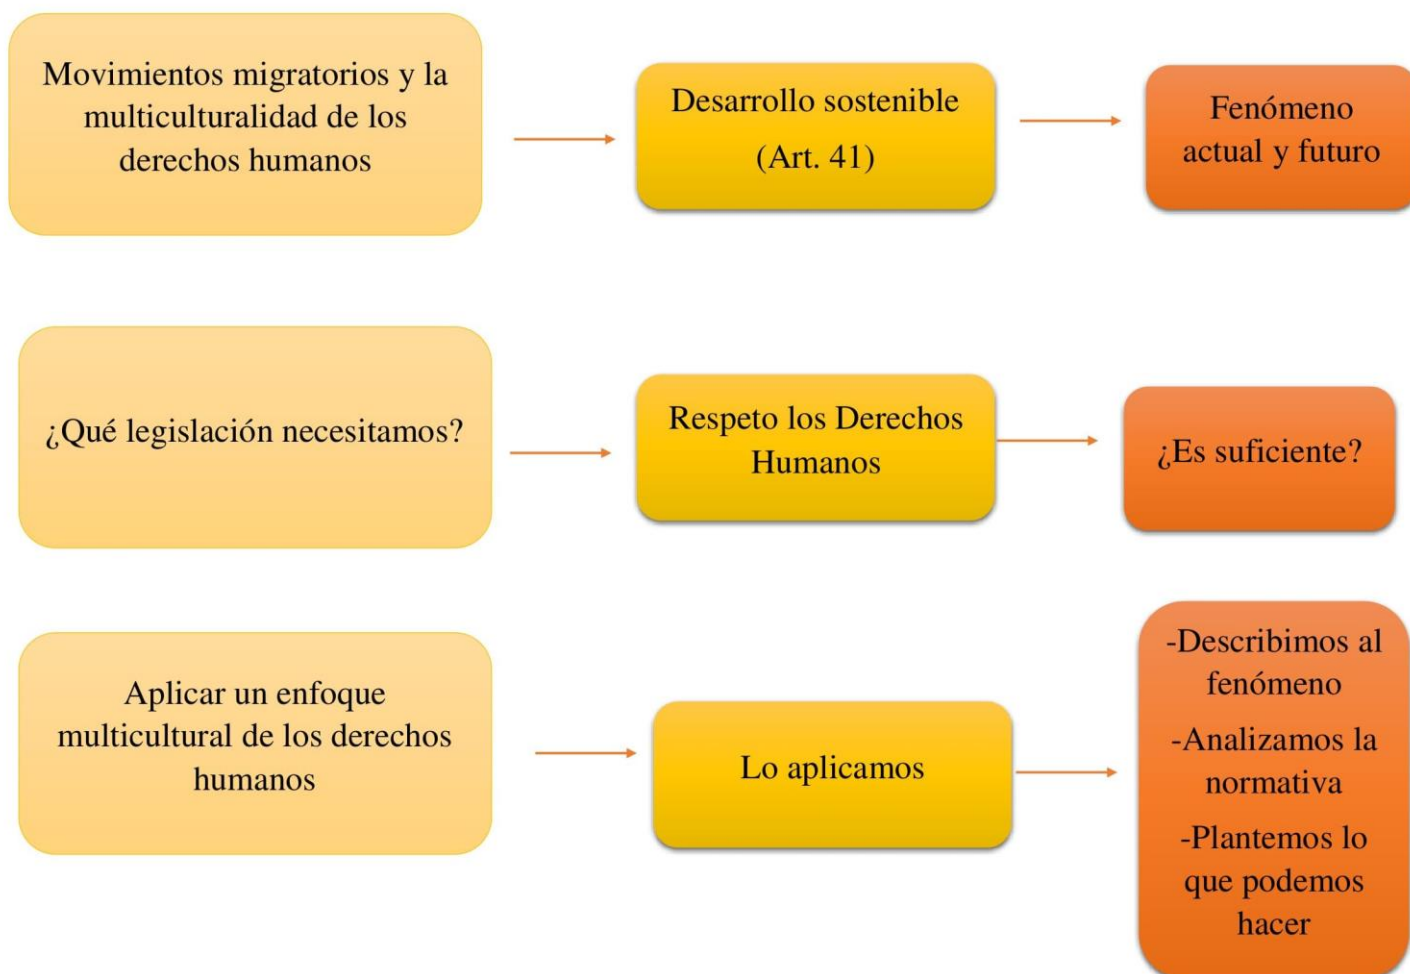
Movimientos migratorios y la multiculturalidad de los derechos humanos

Desarrollo sostenible (Art. 41)

Fenómeno actual y futuro

¿Qué legislación necesitamos?

Respeto los Derechos Humanos

¿Es suficiente?

Aplicar un enfoque multicultural de los derechos humanos

Lo aplicamos

-Describimos al fenómeno

-Analizamos la normativa

-Plantemos lo que podemos hacer